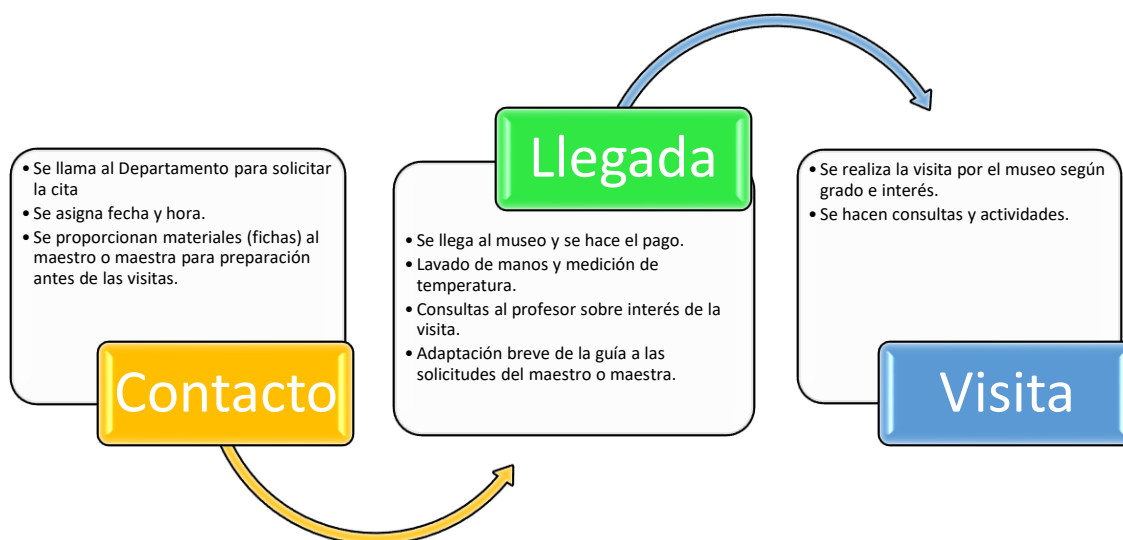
• Se llama al Departamento para solicitar la cita
• Se asigna fecha y hora.
• Se proporcionan materiales (fichas) al maestro o maestra para preparación antes de las visitas.

Contacto

Llegada

• Se llega al museo y se hace el pago.
• Lavado de manos y medición de temperatura.
• Consultas al profesor sobre interés de la visita.
• Adaptación breve de la guía a las solicitudes del maestro o maestra.

• Se realiza la visita por el museo según grado e interés.
• Se hacen consultas y actividades.

Visita